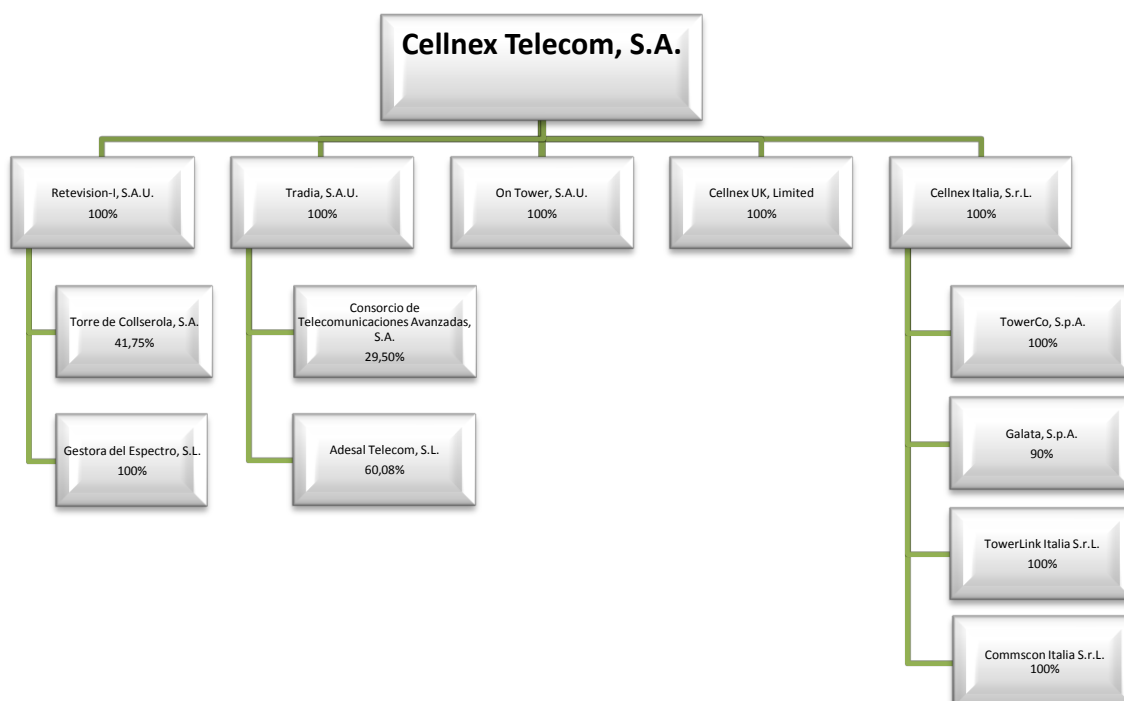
Cellnex Telecom, S.A.

Retevision-I, S.A.U.
100%

Torre de Collserola, S.A.
41,75%

Gestora del Espectro, S.L.
100%

Tradia, S.A.U.
100%

Consorcio de Telecomunicaciones Avanzadas, S.A.
29,50%

Adesal Telecom, S.L.
60,08%

On Tower, S.A.U.
100%

Cellnex UK, Limited
100%

Cellnex Italia, S.r.L.
100%

TowerCo, S.p.A.
100%

Galata, S.p.A.
90%

TowerLink Italia S.r.L.
100%

Commscon Italia S.r.L.
100%